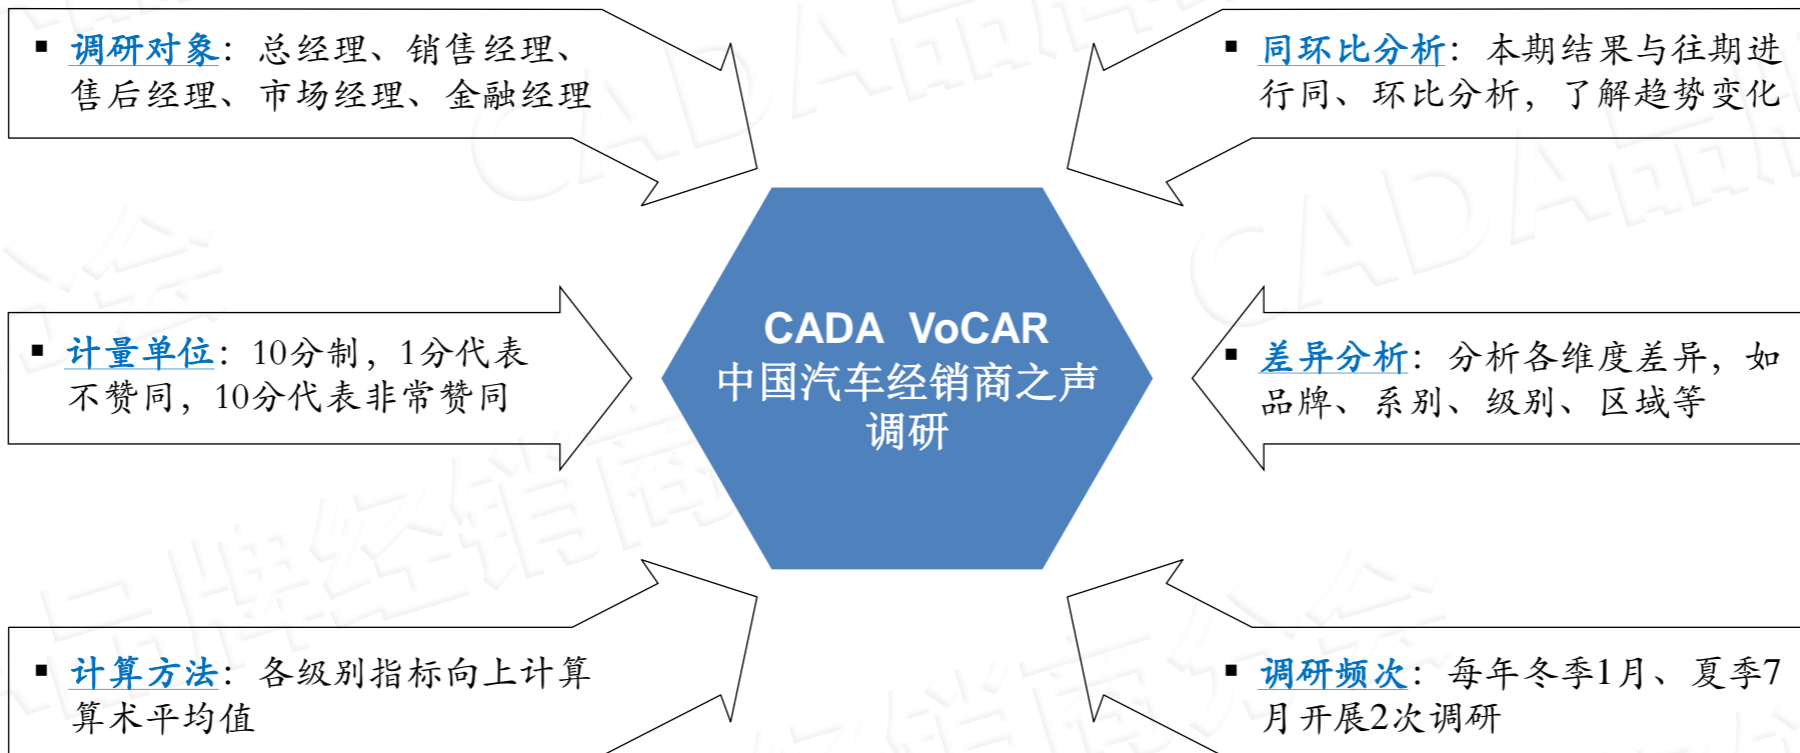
▪ 调研对象：总经理、销售经理、售后经理、市场经理、金融经理

▪ 同环比分析：本期结果与往期进行同、环比分析，了解趋势变化

CADA VoCAR
中国汽车经销商之声调研

▪ 计量单位：10分制，1分代表不赞同，10分代表非常赞同

▪ 差异分析：分析各维度差异，如品牌、系别、级别、区域等

▪ 计算方法：各级别指标向上计算算术平均值

▪ 调研频次：每年冬季1月、夏季7月开展2次调研